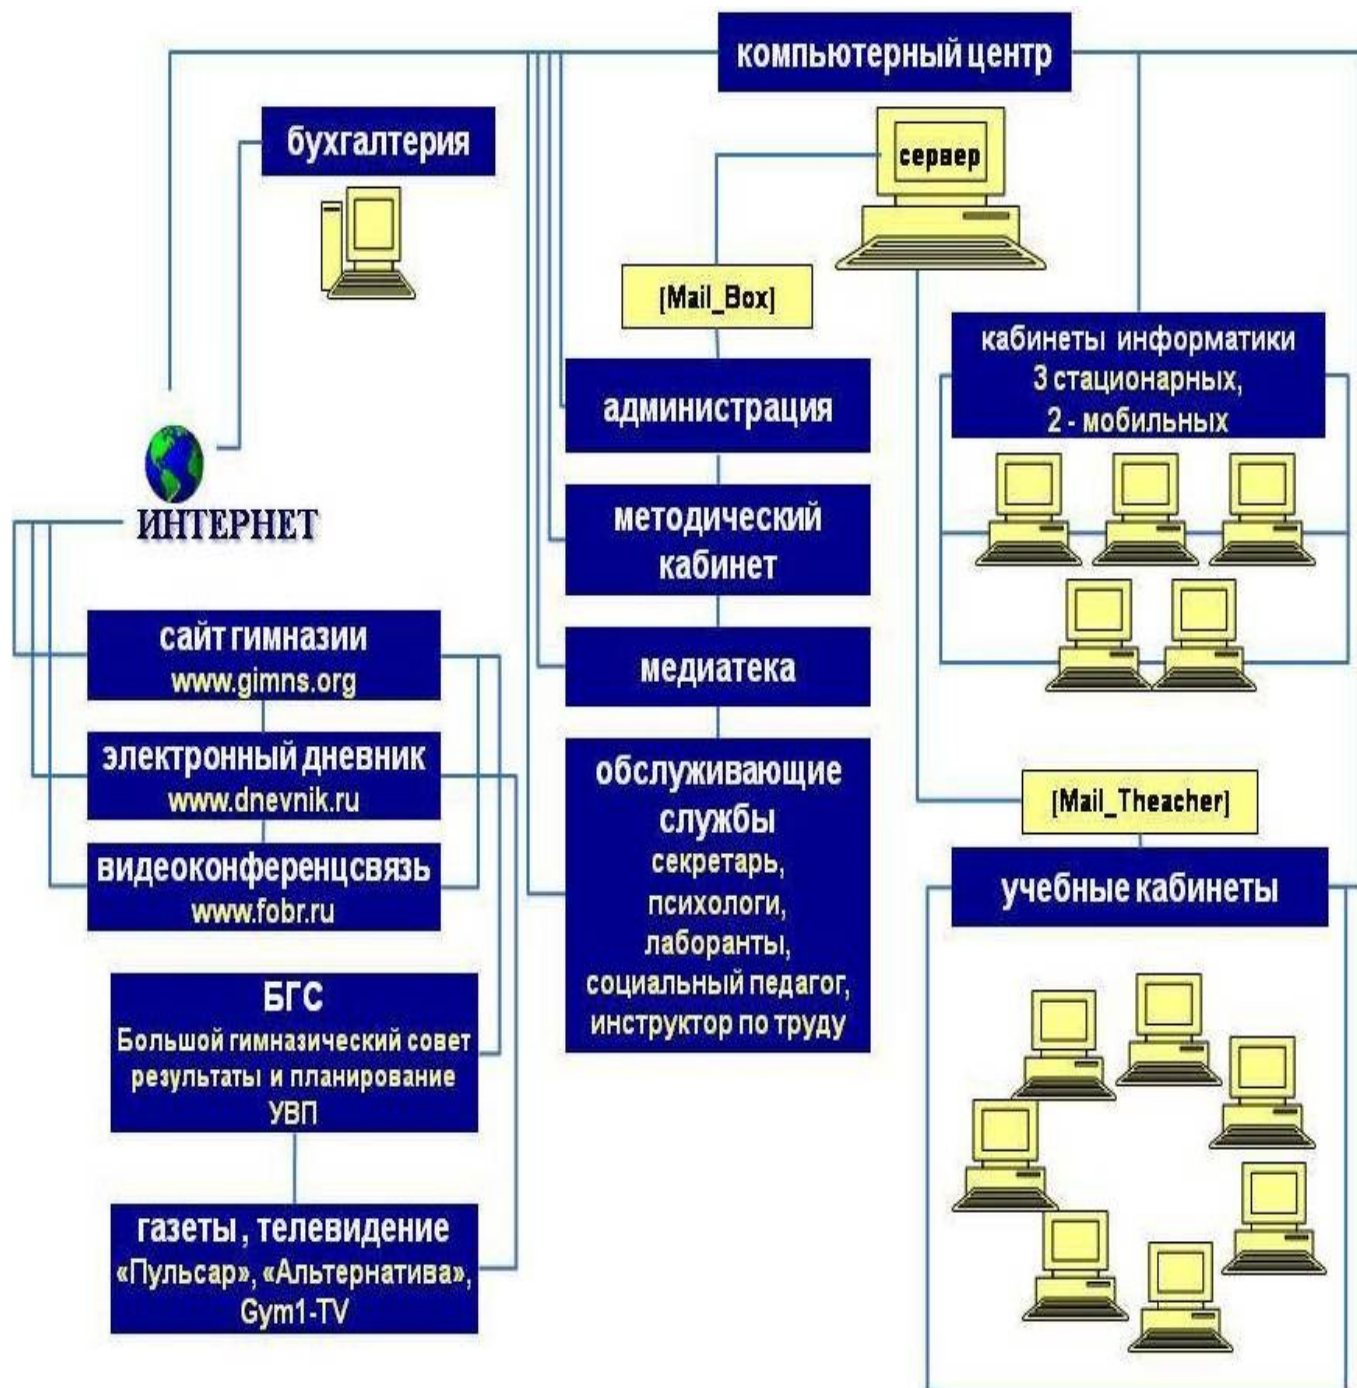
компьютерный центр

бухгалтерия

сервер

[Mail_Box]

кабинеты информатики 3 стационарных, 2 - мобильных

администрация

ИНТЕРНЕТ

методический кабинет

сайт гимназии www.gimns.org

медиатека

электронный дневник www.dnevnik.ru

обслуживающие службы секретарь, психологи, лаборанты, социальный педагог, инструктор по труду

[Mail_Theacher]

видеоконференцсвязь www.fobr.ru

учебные кабинеты

БГС Большой гимназический совет результаты и планирование УВП

газеты , телевидение «Пульсар», «Альтернатива», Gym1-TV